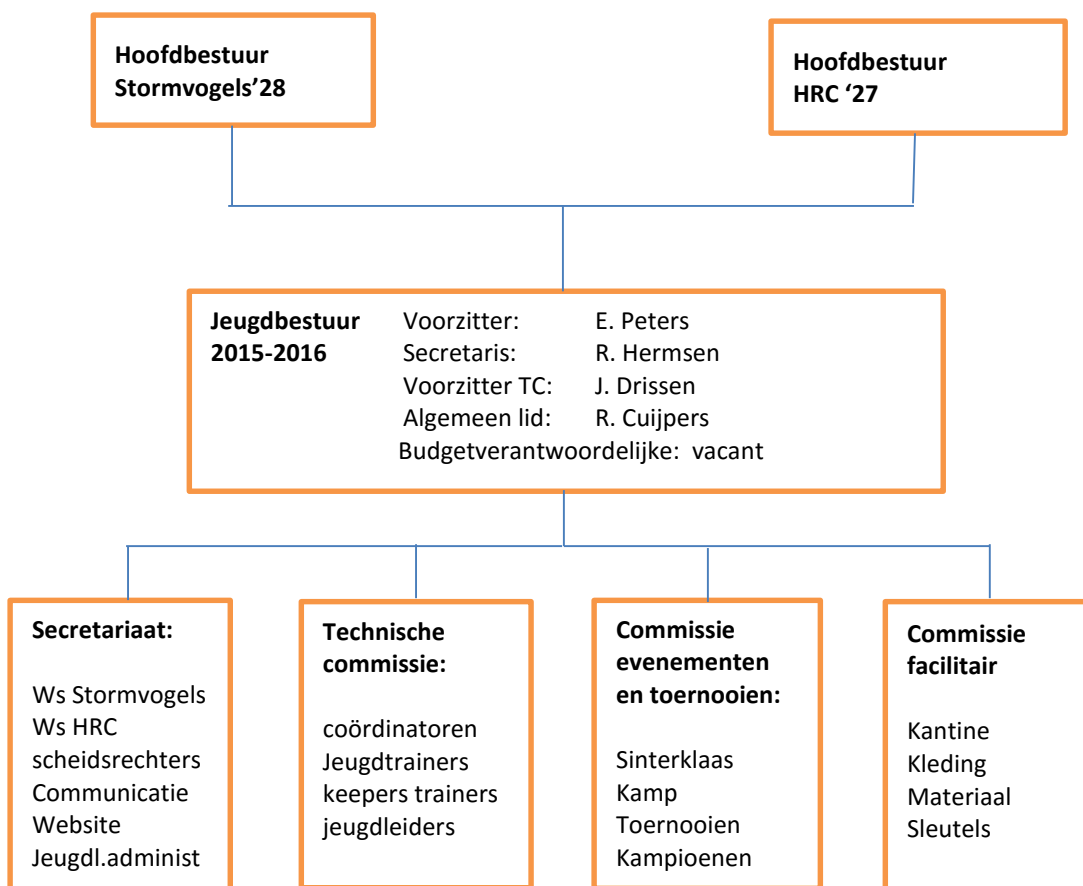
Hoofdbestuur Stormvogels'28

Hoofdbestuur HRC '27

Jeugdbestuur 2015-2016
Voorzitter: E. Peters
Secretaris: R. Hermsen
Voorzitter TC: J. Drissen
Algemeen lid: R. Cuijpers
Budgetverantwoordelijke: vacant

Secretariaat:

Ws Stormvogels
Ws HRC
scheidsrechters
Communicatie
Website
Jeugdl.administ

Technische commissie:

coördinatoren
Jeugdtrainers
keepers trainers
jeugdleiders

Commissie evenementen en toernooien:

Sinterklaas
Kamp
Toernooien
Kampioenen

Commissie facilitair

Kantine
Kleding
Materiaal
Sleutels